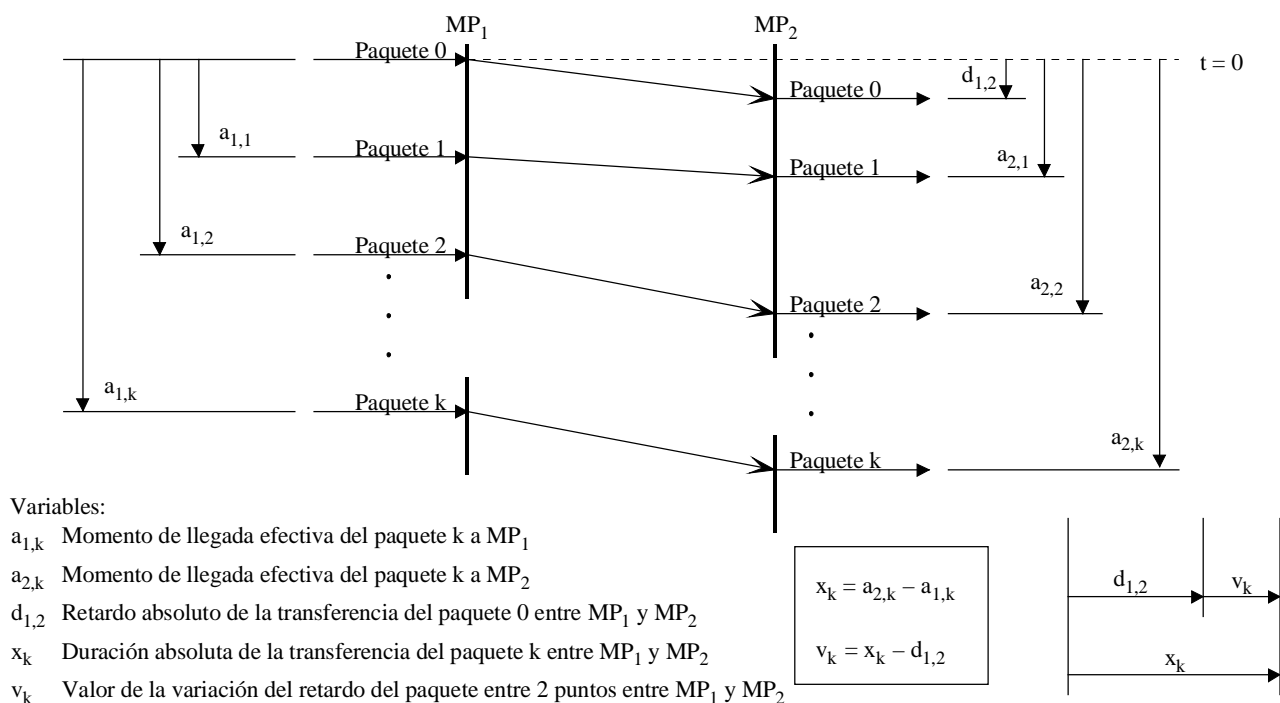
$MP_1$

$MP_2$

Paquete 0

Paquete 0

$d_{1,2}$

t = 0

$a_{1,1}$

Paquete 1

Paquete 1

$a_{2,1}$

$a_{1,2}$

Paquete 2

Paquete 2

$a_{2,2}$

$a_{1,k}$

Paquete k

Paquete k

$a_{2,k}$

Variables:

$a_{1,k}$ Momento de llegada efectiva del paquete k a $MP_1$

$a_{2,k}$ Momento de llegada efectiva del paquete k a $MP_2$

$d_{1,2}$ Retardo absoluto de la transferencia del paquete 0 entre $MP_1$ y $MP_2$

$x_k$ Duración absoluta de la transferencia del paquete k entre $MP_1$ y $MP_2$

$v_k$ Valor de la variación del retardo del paquete entre 2 puntos entre $MP_1$ y $MP_2$

$x_k = a_{2,k} - a_{1,k}$

$v_k = x_k - d_{1,2}$

$d_{1,2}$

$v_k$

$x_k$